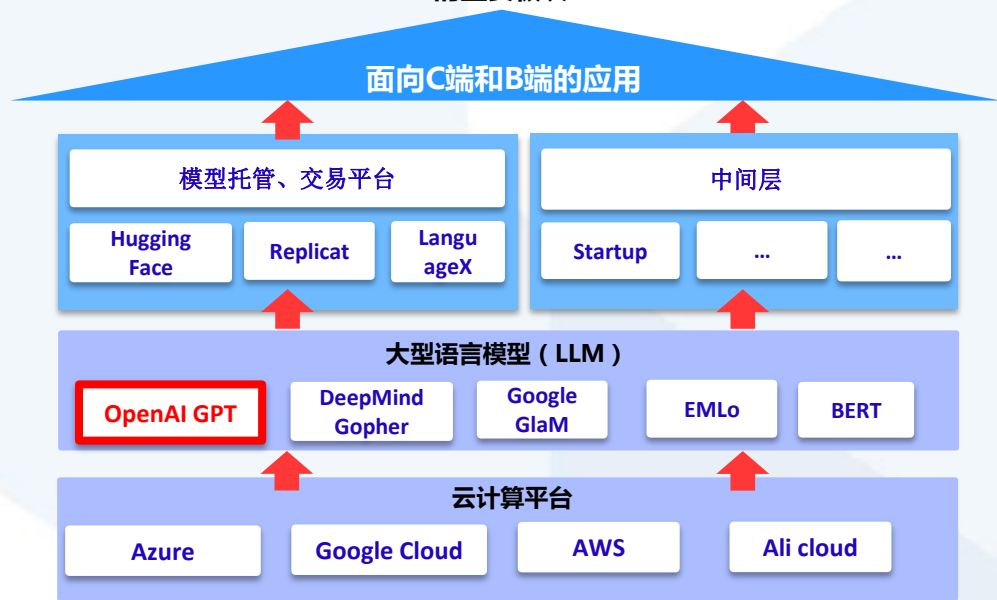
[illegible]

面向C端和B端的应用

模型托管、交易平台

Hugging Face

Replicat

LanguageX

中间层

Startup

...

...

大型语言模型（LLM）

OpenAI GPT

DeepMind Gopher

Google GlaM

EMLo

BERT

云计算平台

Azure

Google Cloud

AWS

Ali cloud